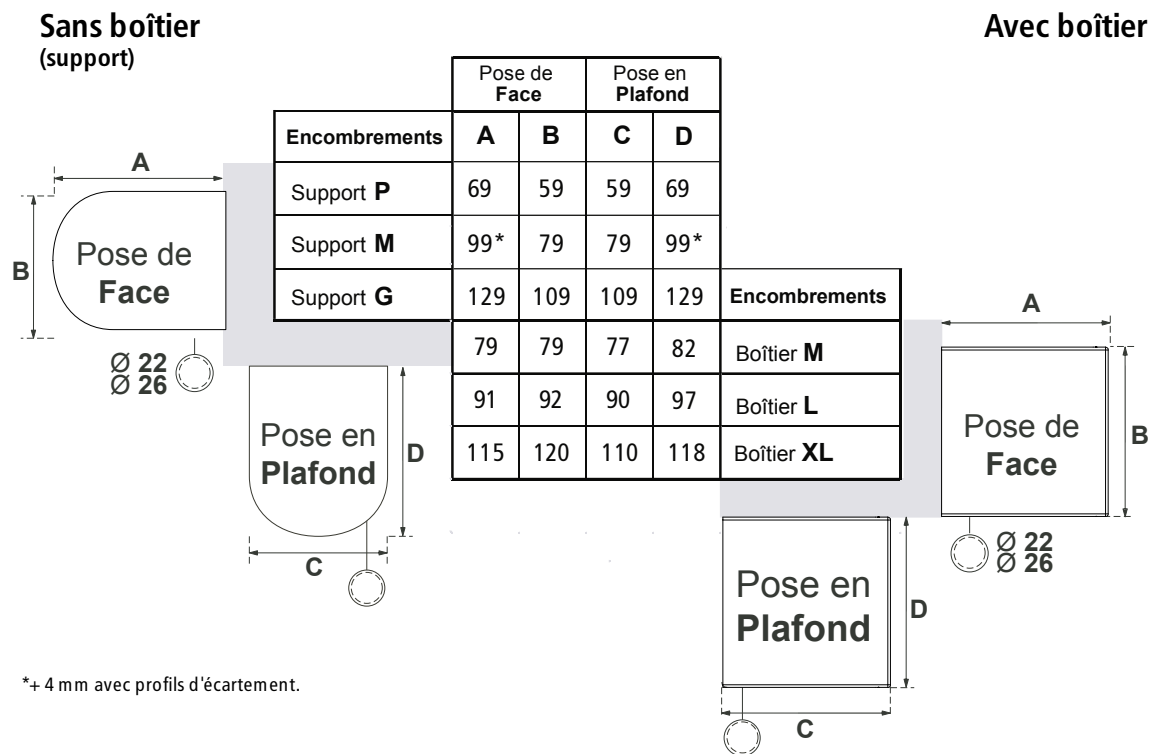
Sans boîtier
(support)

Avec boîtier

| | Pose de Face | | Pose en Plafond | | |
|---|---|---|---|---|---|
| Encombrements | A | B | C | D | |
| Support P | 69 | 59 | 59 | 69 | |
| Support M | 99* | 79 | 79 | 99* | |
| Support G | 129 | 109 | 109 | 129 | Encombrements |
| | 79 | 79 | 77 | 82 | Boîtier M |
| | 91 | 92 | 90 | 97 | Boîtier L |
| | 115 | 120 | 110 | 118 | Boîtier XL |

A
B
Pose de Face
Ø 22
Ø 26

Pose en Plafond
D
C

A
Pose de Face
B
Ø 22
Ø 26

Pose en Plafond
D
C

*+ 4 mm avec profils d'écartement.